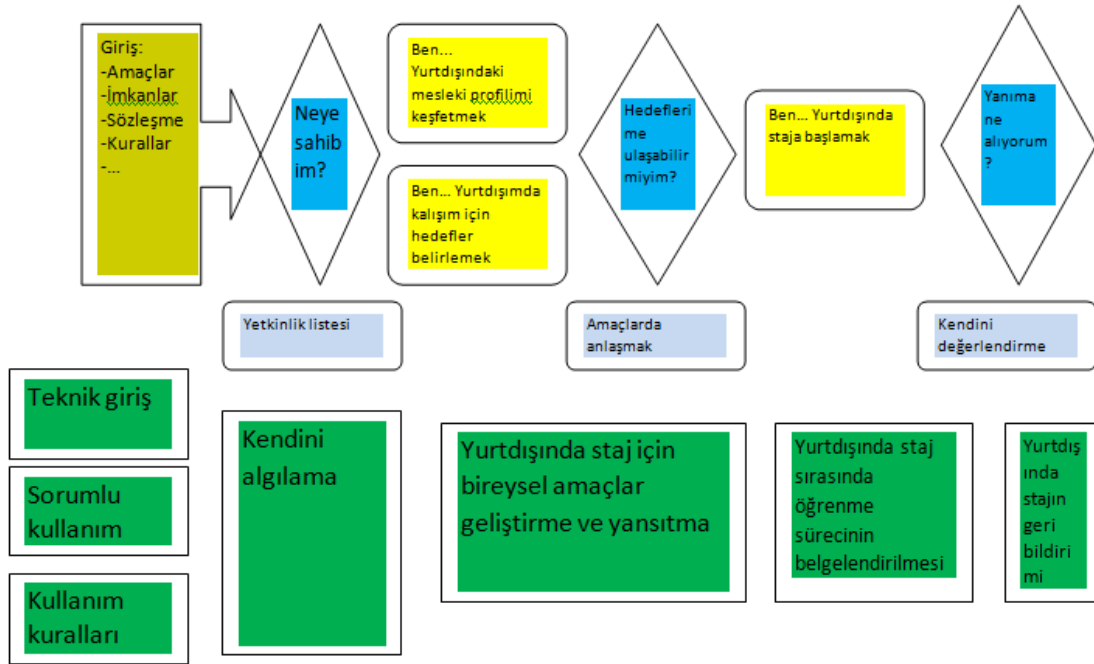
Giriş:
-Amaçlar
-İmkanlar
-Sözleşme
-Kurallar
-...

Neye sahib im?

Ben... Yurtdışındaki mesleki profilimi keşfetmek

Ben... Yurtdışımda kalışım için hedefler belirlemek

Hedeflerime ulaşabilir miyim?

Ben... Yurtdışında staja başlamak

Yanıma ne alıyorum?

Yetkinlik listesi

Amaçlarda anlaşmak

Kendini değerlendirme

Teknik giriş

Sorumlu kullanım

Kullanım kuralları

Kendini algılama

Yurtdışında staj için bireysel amaçlar geliştirme ve yansıtma

Yurtdışında staj sırasında öğrenme sürecinin belgelendirilmesi

Yurtdışında stajın geri bildirimi